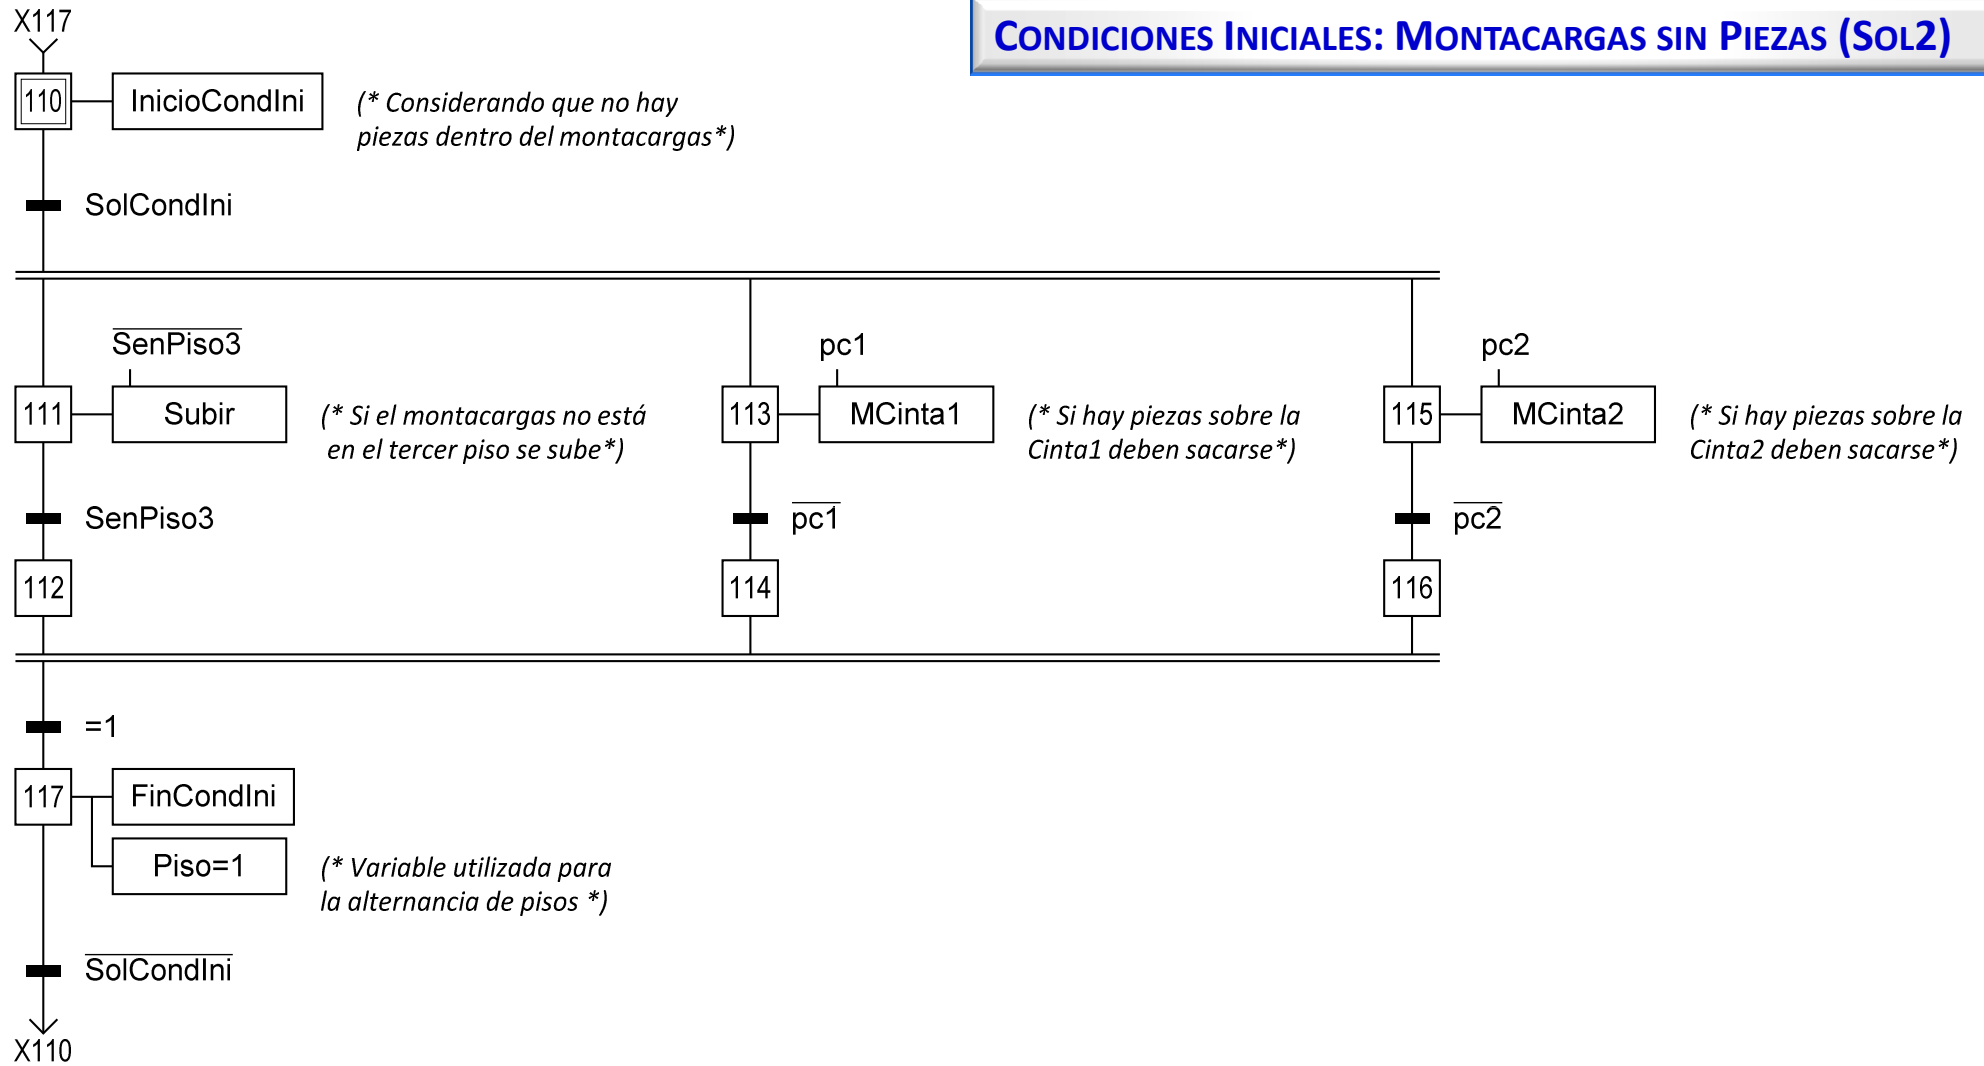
CONDICIONES INICIALES: MONTACARGAS SIN PIEZAS (SOL2)

X117

110 InicioCondIni

(* Considerando que no hay piezas dentro del montacargas*)

SolCondIni

$\overline{SenPiso3}$

111 Subir

(* Si el montacargas no está en el tercer piso se sube*)

SenPiso3

112

pc1

113 MCinta1

(* Si hay piezas sobre la Cinta1 deben sacarse*)

$\overline{pc1}$

114

pc2

115 MCinta2

(* Si hay piezas sobre la Cinta2 deben sacarse*)

$\overline{pc2}$

116

=1

117 FinCondIni

Piso=1

(* Variable utilizada para la alternancia de pisos *)

$\overline{SolCondIni}$

X110